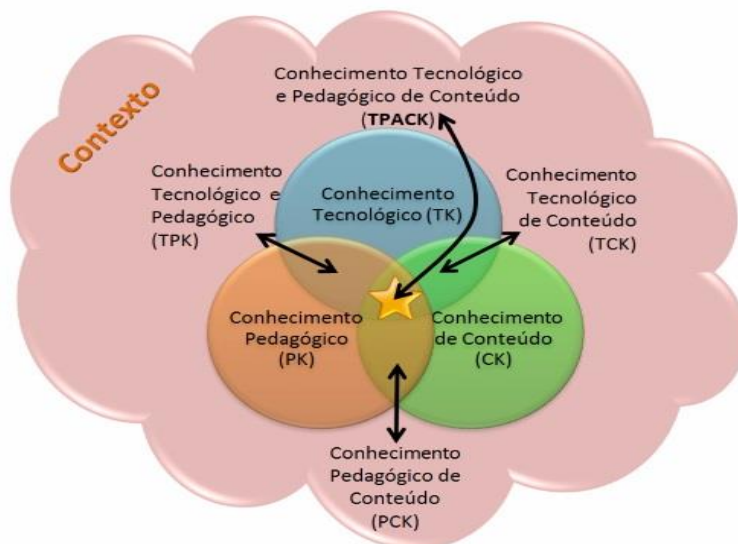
Contexto

Conhecimento Tecnológico e Pedagógico de Conteúdo (TPACK)

Conhecimento Tecnológico e Pedagógico (TPK)

Conhecimento Tecnológico (TK)

Conhecimento Tecnológico de Conteúdo (TCK)

Conhecimento Pedagógico (PK)

Conhecimento de Conteúdo (CK)

Conhecimento Pedagógico de Conteúdo (PCK)